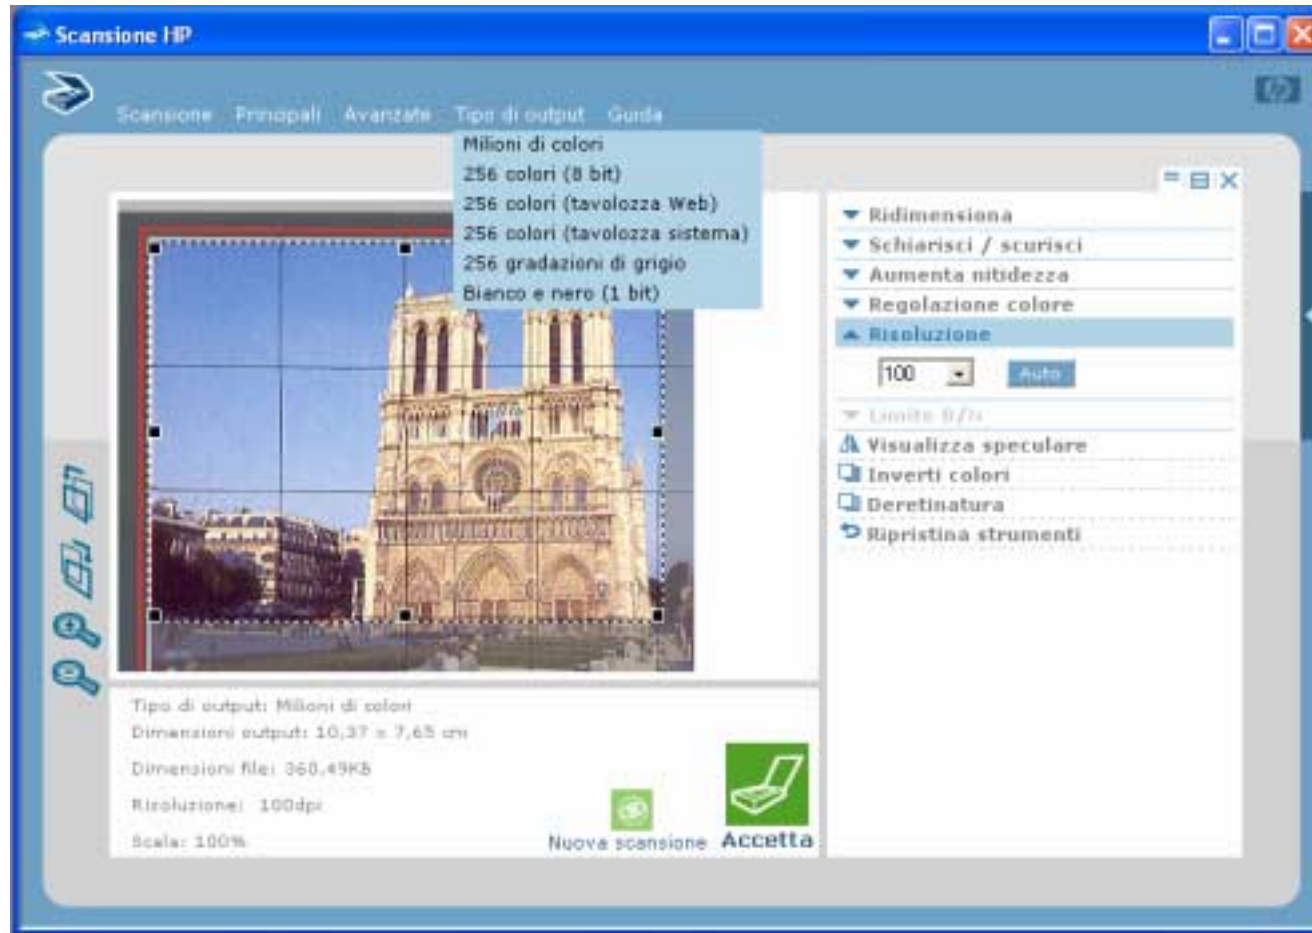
Scansione HP

Scansione Principali Avanzate Tipo di output Guida

Milioni di colori
256 colori (8 bit)
256 colori (tavolozza Web)
256 colori (tavolozza sistema)
256 gradazioni di grigio
Bianco e nero (1 bit)

Ridimensiona
Schiarisci / scurisci
Aumenta nitidezza
Regolazione colore
Risoluzione
100
Auto
Limite B/N
Visualizza speculare
Inverti colori
Deretinatura
Ripristina strumenti

Tipo di output: Milioni di colori
Dimensioni output: 10,37 x 7,65 cm
Dimensioni file: 360,49KB
Risoluzione: 100dpi
Scala: 100%

Nuova scansione
Accetta